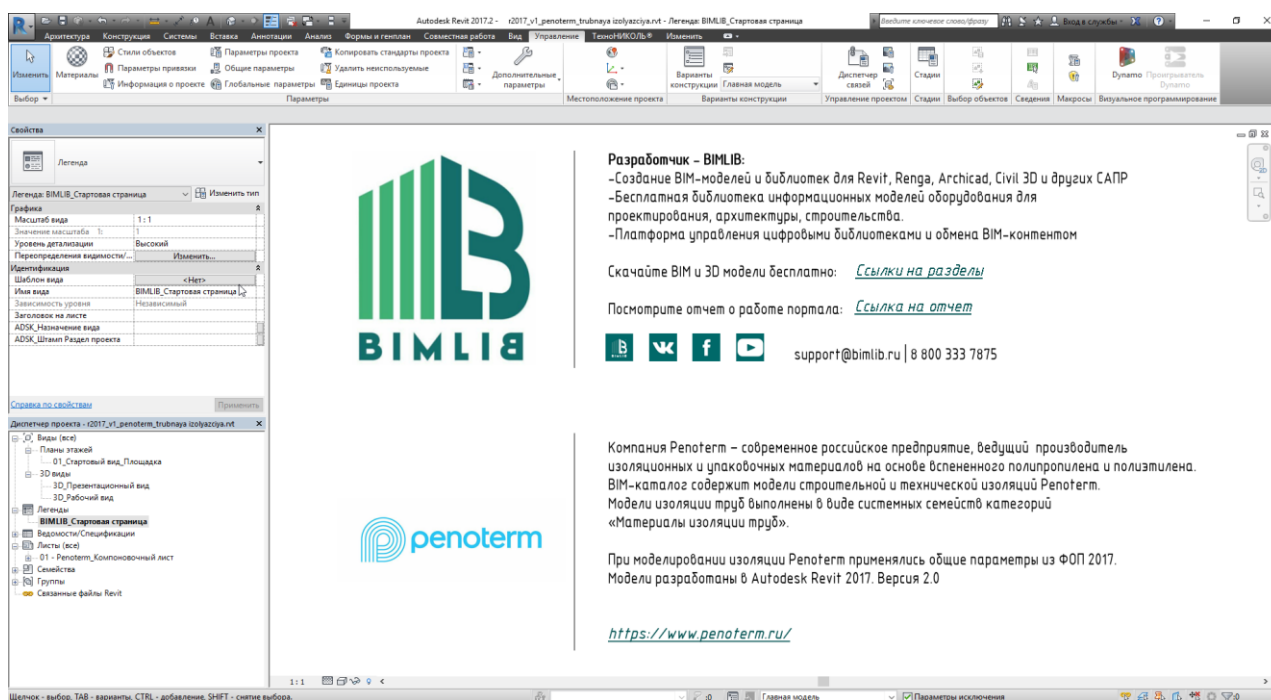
Autodesk Revit 2017.2 - r2017_v1_penoterm_trubnaya izolyazciya.rvt - Легенда: BIMLIB_Стартовая страница
Введите ключевое слово/фразу
Вход в службы

Архитектура Конструкция Системы Вставка Аннотации Анализ Формы и генплан Совместная работа Вид Управление ТехноНИКОЛЬ® Изменить

Изменить Материалы Стили объектов Параметры привязки Информация о проекте Параметры проекта Общие параметры Глобальные параметры Копировать стандарты проекта Удалить неиспользуемые Единицы проекта Дополнительные параметры Варианты конструкции Главная модель Диспетчер связей Стадии Dynamo Проигрыватель Dynamo

Выбор Параметры Местоположение проекта Варианты конструкции Управление проектом Стадии Выбор объектов Сведения Макросы Визуальное программирование

Свойства
Легенда
Легенда: BIMLIB_Стартовая страница Изменить тип

| Графика | |
|---|---|
| Масштаб вида | 1 : 1 |
| Значение масштаба 1: | 1 |
| Уровень детализации | Высокий |
| Переопределения видимости/... | Изменить... |
| Идентификация | |
| Шаблон вида | <Нет> |
| Имя вида | BIMLIB_Стартовая страница |
| Зависимость уровня | Независимый |
| Заголовок на листе | |
| ADSK_Назначение вида | |
| ADSK_Штамп Раздел проекта | |

Справка по свойствам Применить

Диспетчер проекта - r2017_v1_penoterm_trubnaya izolyazciya.rvt
Виды (все)
Планы этажей
01_Стартовый вид_Площадка
3D виды
3D_Презентационный вид
3D_Рабочий вид
Легенды
BIMLIB_Стартовая страница
Ведомости/Спецификации
Листы (все)
01 - Penoterm_Компоновочный лист
Семейства
Группы
Связанные файлы Revit

BIMLIB

Разработчик - BIMLIB:
-Создание BIM-моделей и библиотек для Revit, Renga, Archicad, Civil 3D и других САПР
-Бесплатная библиотека информационных моделей оборудования для проектирования, архитектуры, строительства.
-Платформа управления цифровыми библиотеками и обмена BIM-контентом

Скачайте BIM и 3D модели бесплатно: Ссылки на разделы

Посмотрите отчет о работе портала: Ссылка на отчет

support@bimlib.ru | 8 800 333 7875

penoterm

Компания Penoterm – современное российское предприятие, ведущий производитель изоляционных и упаковочных материалов на основе вспененного полипропилена и полиэтилена.
BIM-каталог содержит модели строительной и технической изоляций Penoterm.
Модели изоляции труб выполнены в виде системных семейств категорий «Материалы изоляции труб».

При моделировании изоляции Penoterm применялись общие параметры из ФОП 2017.
Модели разработаны в Autodesk Revit 2017. Версия 2.0

https://www.penoterm.ru/

1 : 1

Щелчок - выбор, TAB - варианты, CTRL - добавление, SHIFT - снятие выбора.
:0 Главная модель Параметры исключения :0